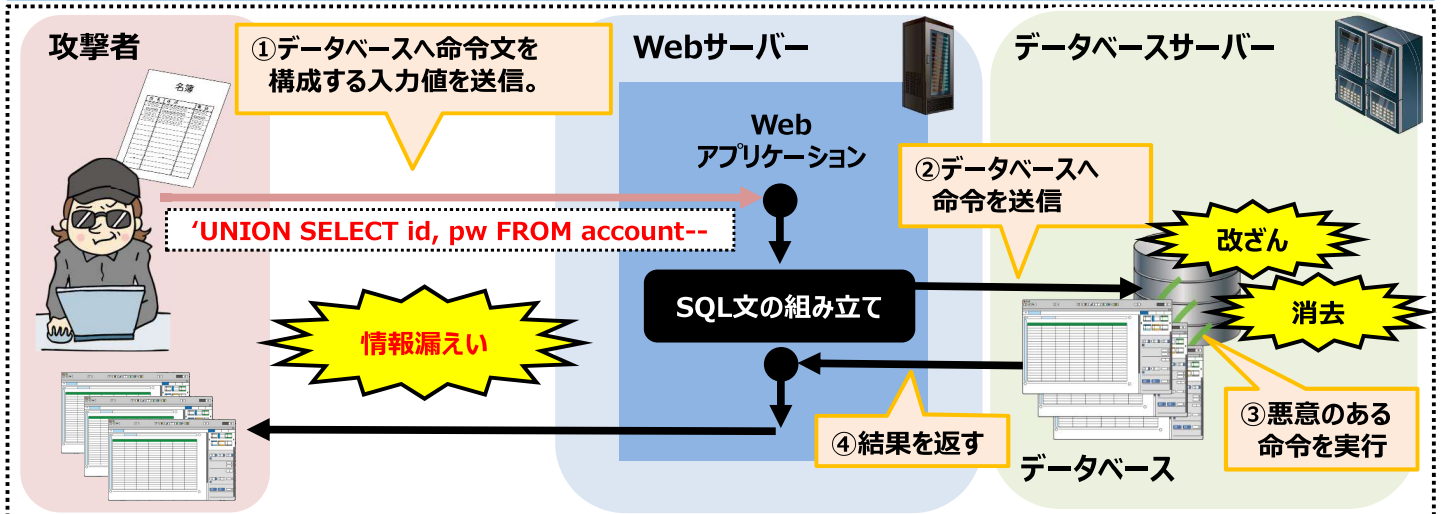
攻撃者

①データベースへ命令文を構成する入力値を送信。

名簿

Webサーバー

データベースサーバー

Web
アプリケーション

②データベースへ命令を送信

'UNION SELECT id, pw FROM account--

改ざん

SQL文の組み立て

消去

情報漏えい

③悪意のある命令を実行

④結果を返す

データベース